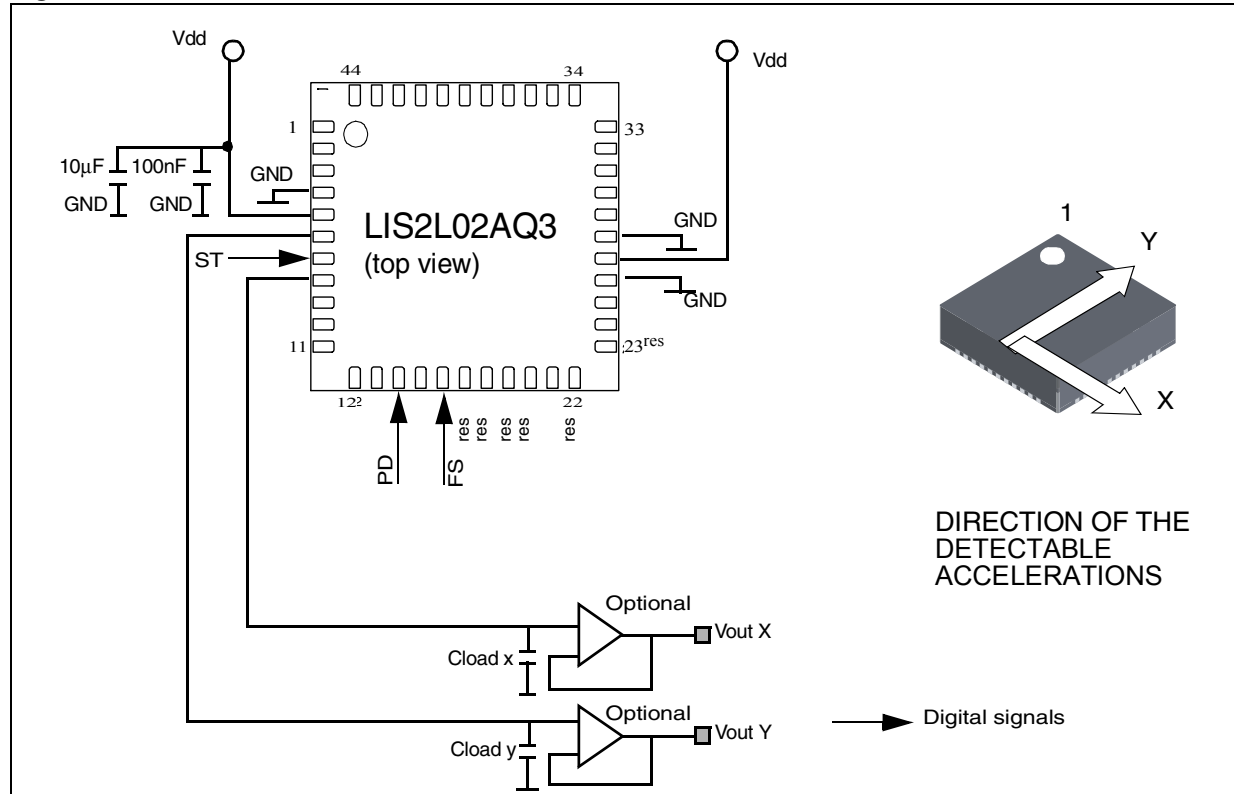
Vdd
44
34
Vdd
1
33
10µF
100nF
GND
GND
GND
LIS2L02AQ3
(top view)
GND
ST
GND
11
23res
12
22
PD
FS
res
res
res
res
res
1
Y
X
DIRECTION OF THE DETECTABLE ACCELERATIONS
Optional
Vout X
Cload x
Optional
Vout Y
Cload y
Digital signals